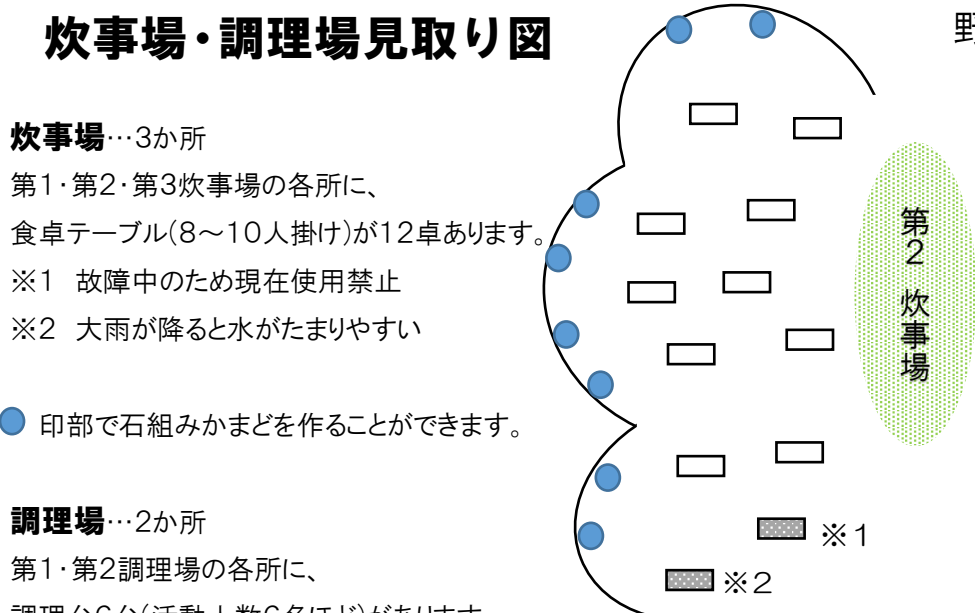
炊事場・調理場見取り図

炊事場…3か所
第1・第2・第3炊事場の各所に、
食卓テーブル(8～10人掛け)が12卓あります。
※1　故障中のため現在使用禁止
※2　大雨が降ると水がたまりやすい

印部で石組みかまどを作ることができます。

調理場…2か所
第1・第2調理場の各所に、
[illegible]

第2炊事場

※1
※2

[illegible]